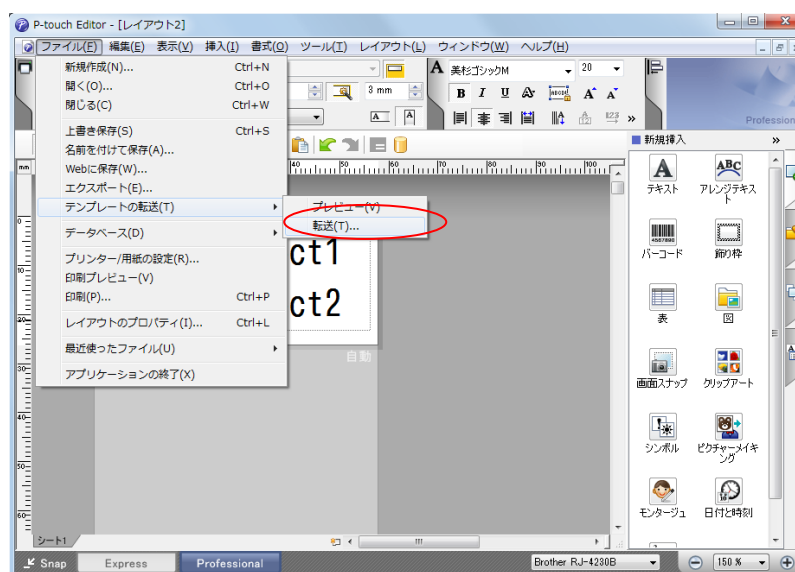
P-touch Editor - [レイアウト2]

ファイル(F) 編集(E) 表示(V) 挿入(I) 書式(O) ツール(T) レイアウト(L) ウィンドウ(W) ヘルプ(H)

新規作成(N)... Ctrl+N
開く(O)... Ctrl+O
閉じる(C) Ctrl+W
上書き保存(S) Ctrl+S
名前を付けて保存(A)...
Webに保存(W)...
エクスポート(E)...
テンプレートの転送(T)
データベース(D)
プリンター/用紙の設定(R)...
印刷プレビュー(V)
印刷(P)... Ctrl+P
レイアウトのプロパティ(I)... Ctrl+L
最近使ったファイル(U)
アプリケーションの終了(X)

プレビュー(V)
転送(T)...

3 mm
美杉ゴシックM
20
B I U
Professional

ct1
ct2
自動

新規挿入
テキスト
アレンジテキスト
バーコード
飾り枠
表
図
画面スナップ
クリップアート
シンボル
ピクチャーメイキング
モンタージュ
日付と時刻

シート1
Snap Express Professional
Brother RJ-4230B
150 %